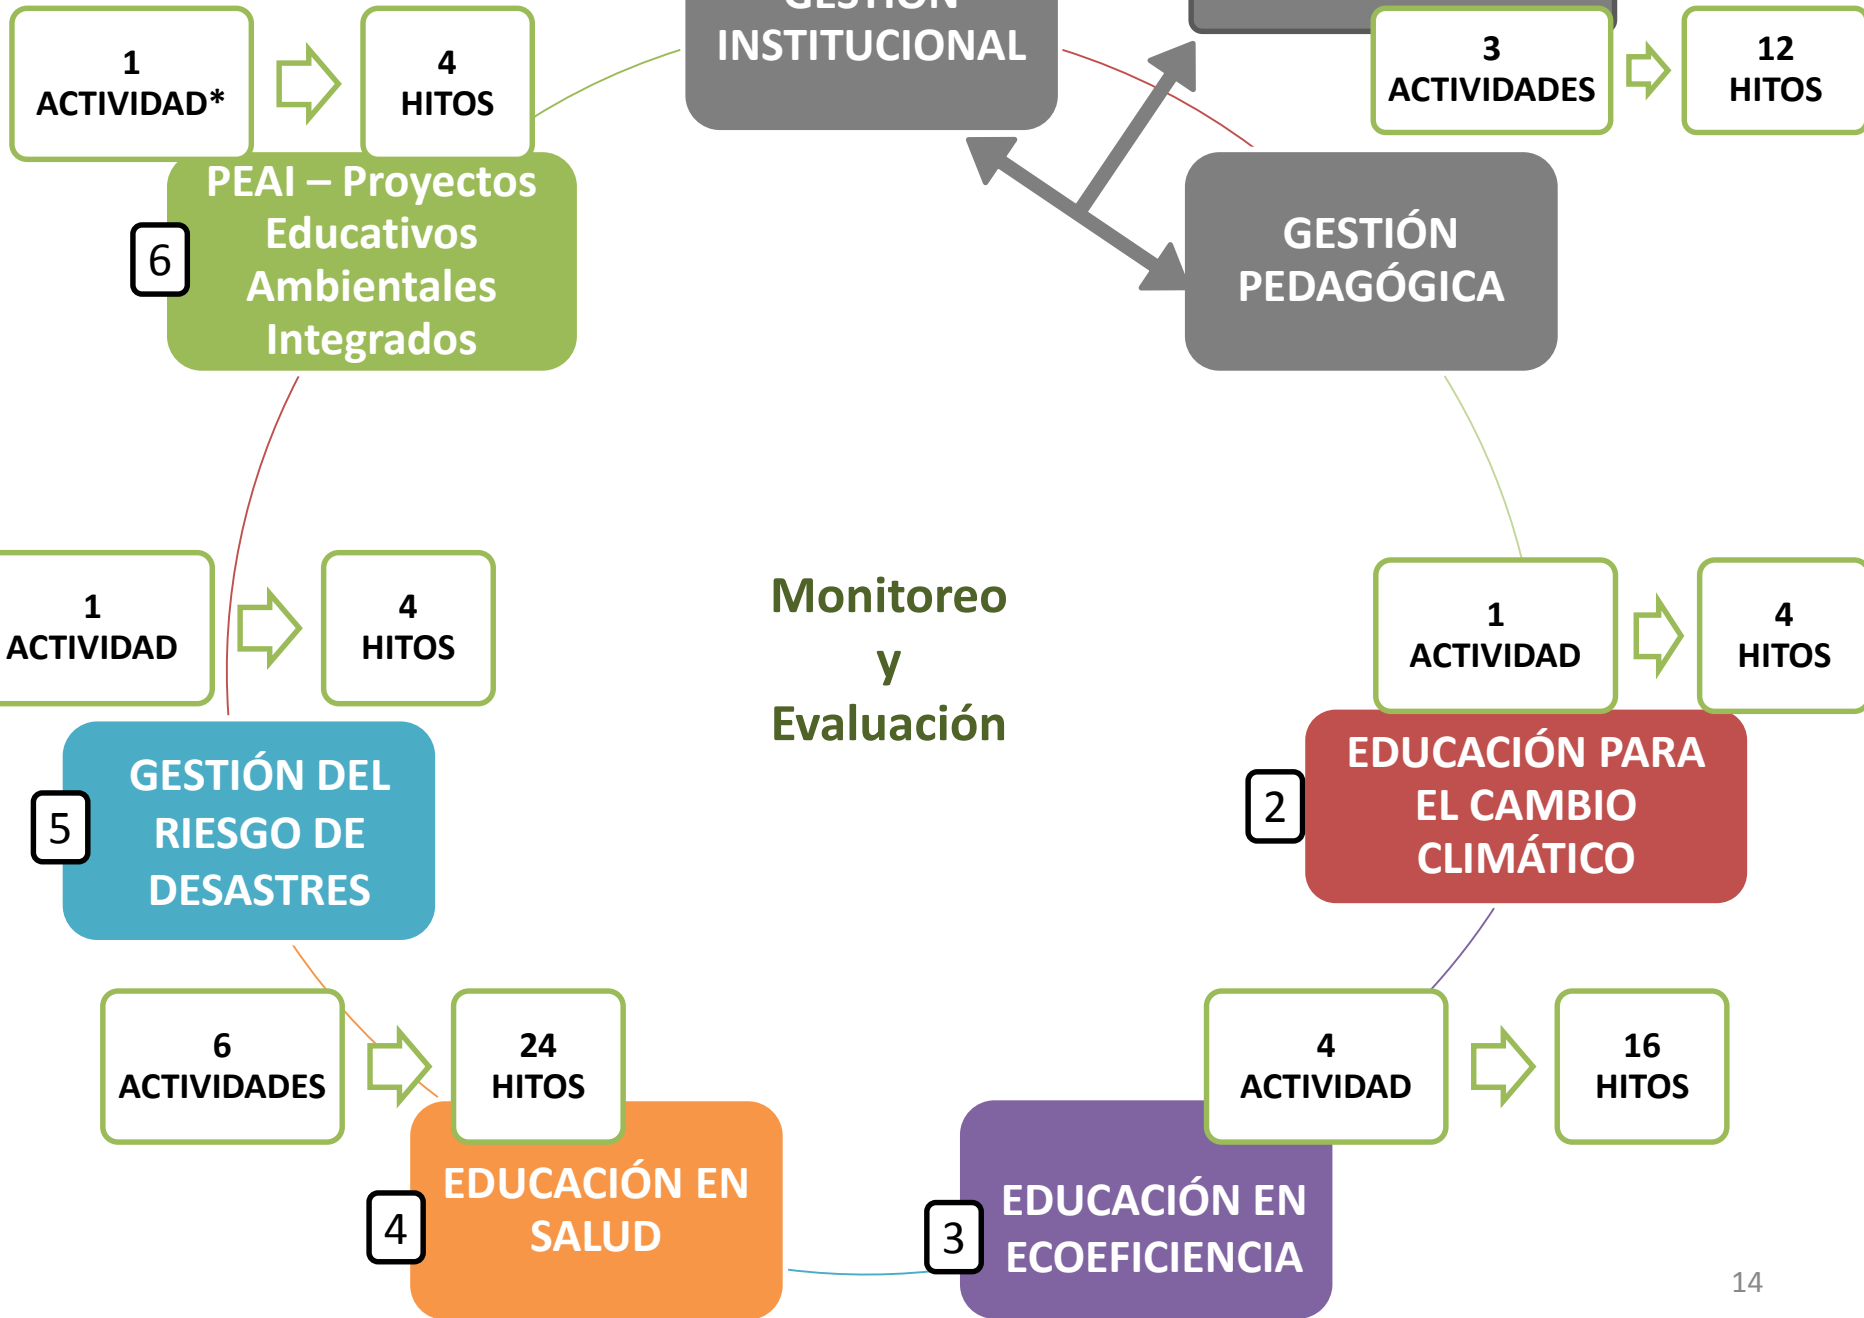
1
ACTIVIDAD*

4
HITOS

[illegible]
INSTITUCIONAL

3
ACTIVIDADES

12
HITOS

PEAI – Proyectos Educativos Ambientales Integrados

6

GESTIÓN PEDAGÓGICA

1
ACTIVIDAD

4
HITOS

Monitoreo
y
Evaluación

1
ACTIVIDAD

4
HITOS

GESTIÓN DEL RIESGO DE DESASTRES

5

2

EDUCACIÓN PARA EL CAMBIO CLIMÁTICO

6
ACTIVIDADES

24
HITOS

4
ACTIVIDAD

16
HITOS

4

EDUCACIÓN EN SALUD

3

EDUCACIÓN EN ECOEFICIENCIA

14